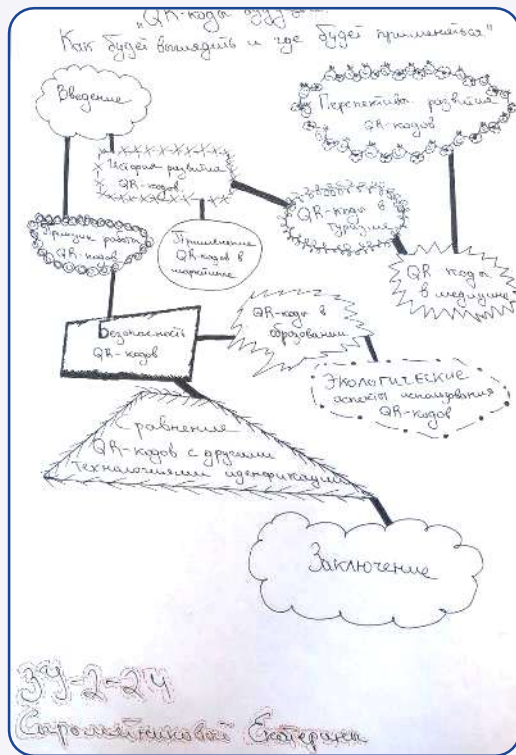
«QR-кода будущего.
Как будет выглядеть и где будет применяться»

Введение

История развития QR-кодов

Перспективы развития QR-кодов

Принцип работы QR-кодов

Применение QR-кодов в маркетинге

QR-коды в будущем

QR коды в медицине

Безопасность QR-кодов

QR-коды в образовании

Экологические аспекты использования QR-кодов

Сравнение QR-кодов с другими технологиями идентификации

Заключение

ЭУ-2-24
Стрельтникова Екатерина